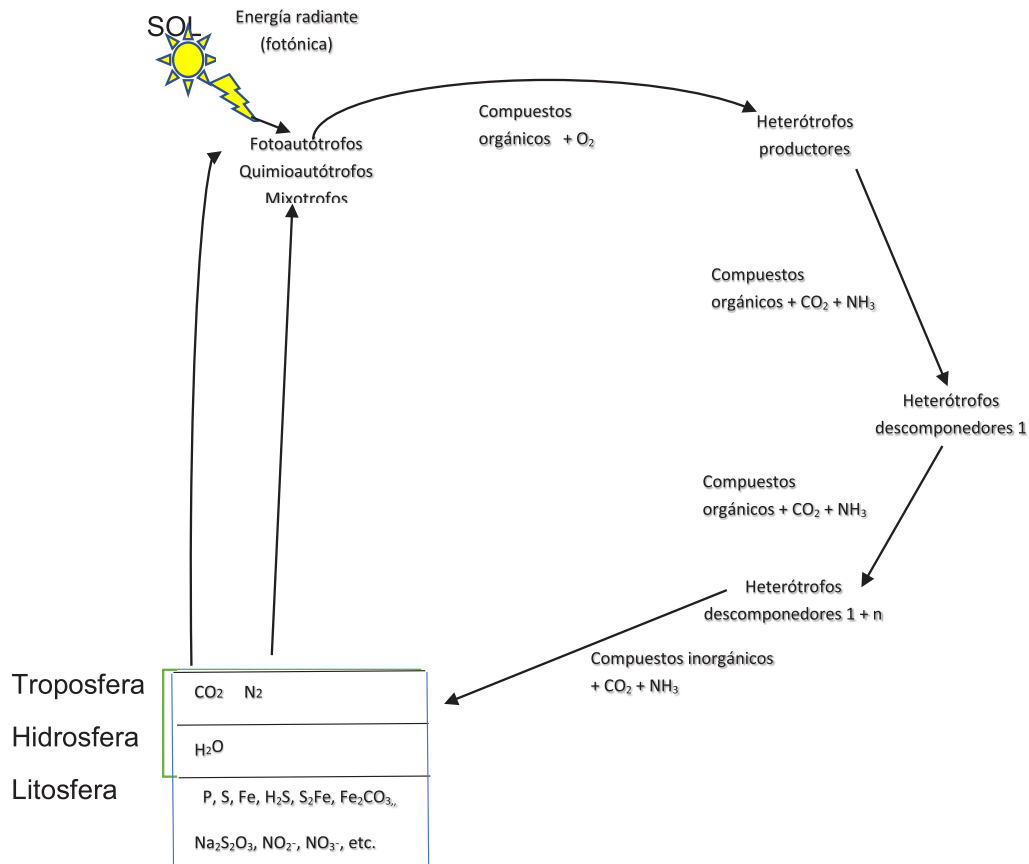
SOL

Energía radiante (fotónica)

Fotoautótrofos
Quimioautótrofos
Mixotrofos

Compuestos orgánicos + $O_2$

Heterótrofos productores

Compuestos orgánicos + $CO_2$ + $NH_3$

Heterótrofos descomponedores 1

Compuestos orgánicos + $CO_2$ + $NH_3$

Heterótrofos descomponedores 1 + n

Compuestos inorgánicos + $CO_2$ + $NH_3$

Troposfera

Hidrosfera

Litosfera

$CO_2$ $N_2$

$H_2O$

P, S, Fe, $H_2S$, $S_2Fe$, $Fe_2CO_3$,,

$Na_2S_2O_3$, $NO_2^-$, $NO_3^-$, etc.